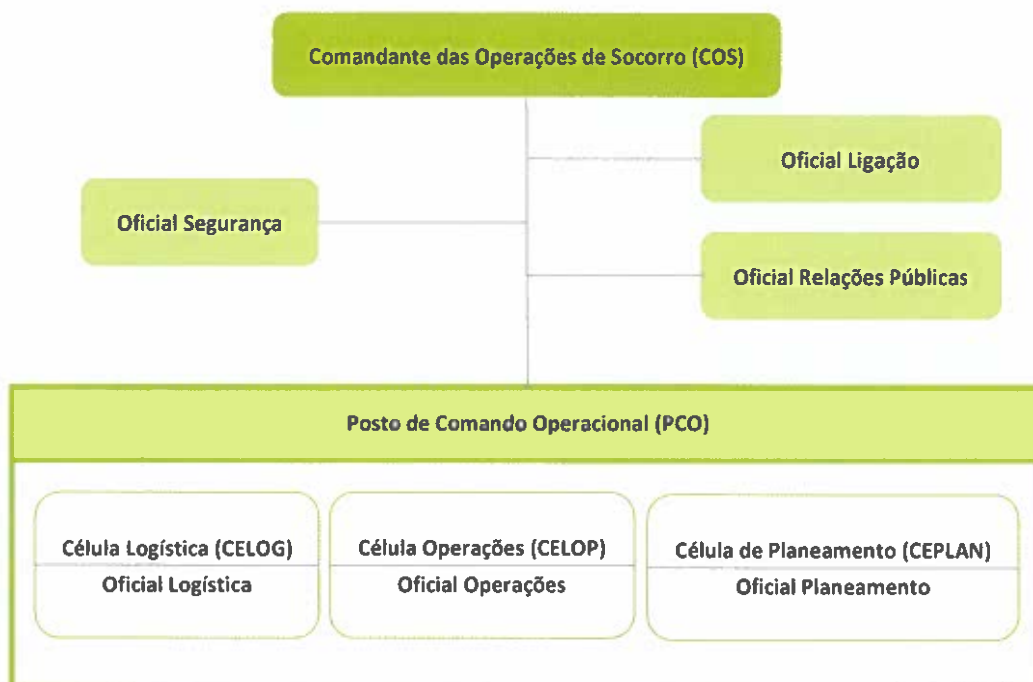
Comandante das Operações de Socorro (COS)

Oficial Ligação

Oficial Segurança

Oficial Relações Públicas

Posto de Comando Operacional (PCO)

Célula Logística (CELOG)
Oficial Logística

Célula Operações (CELOP)
Oficial Operações

Célula de Planeamento (CEPLAN)
Oficial Planeamento